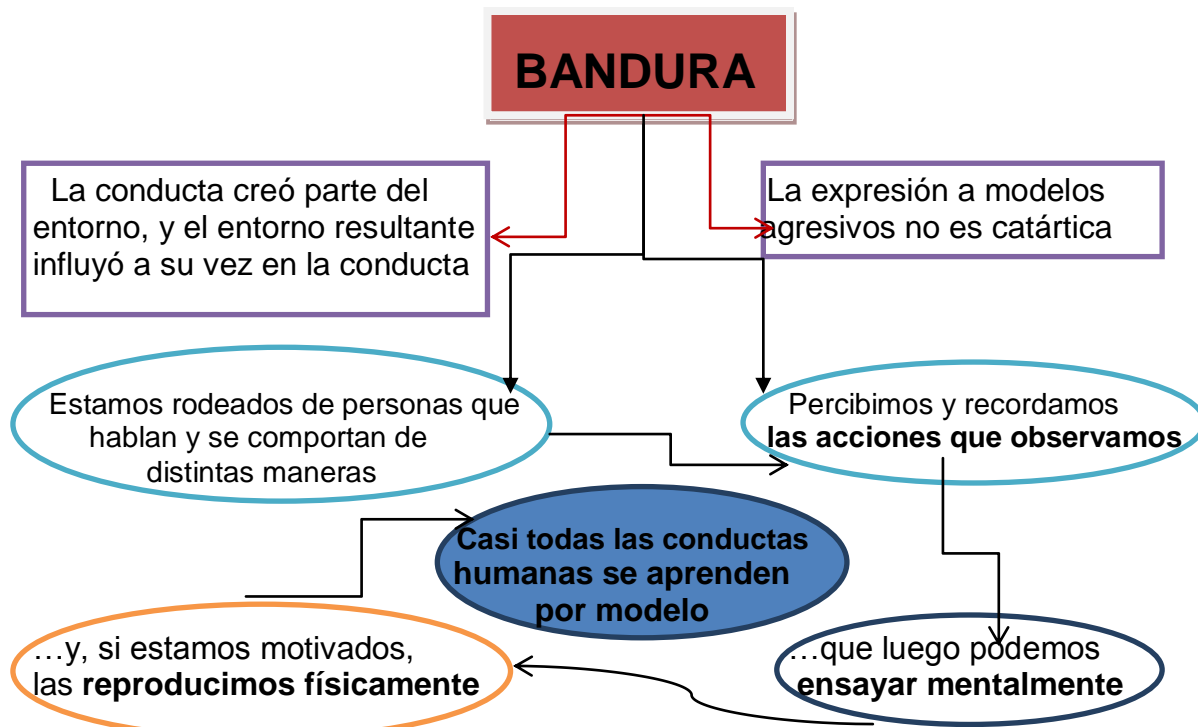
BANDURA

La conducta creó parte del entorno, y el entorno resultante influyó a su vez en la conducta

La expresión a modelos agresivos no es catártica

Estamos rodeados de personas que hablan y se comportan de distintas maneras

Percibimos y recordamos **las acciones que observamos**

**Casi todas las conductas humanas se aprenden por modelo**

…y, si estamos motivados, las **reproducimos físicamente**

…que luego podemos **ensayar mentalmente**